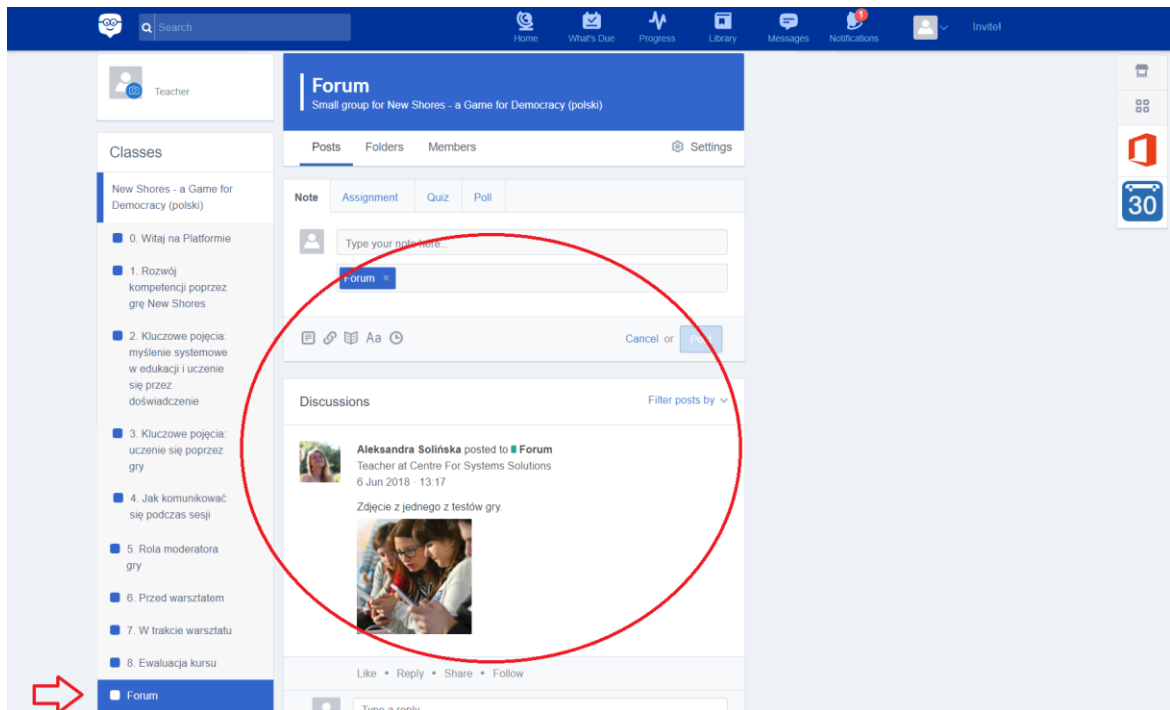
Search

Home What's Due Progress Library Messages 1 Notifications Invite!

Teacher

Classes

New Shores - a Game for Democracy (polski)

0. Witaj na Platformie

1. Rozwój kompetencji poprzez grę New Shores

2. Kluczowe pojęcia: myślenie systemowe w edukacji i uczenie się przez doświadczenie

3. Kluczowe pojęcia: uczenie się poprzez gry

4. Jak komunikować się podczas sesji

5. Rola moderatora gry

6. Przed warsztatem

7. W trakcie warsztatu

8. Ewaluacja kursu

Forum

Forum
Small group for New Shores - a Game for Democracy (polski)

Posts Folders Members Settings

Note Assignment Quiz Poll

Type your note here...

Forum ×

Aa

Cancel or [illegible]

Discussions

Filter posts by

Aleksandra Solińska posted to Forum
Teacher at Centre For Systems Solutions
6 Jun 2018 · 13:17

Zdjęcie z jednego z testów gry.

Like • Reply • Share • Follow

Type a reply...

30